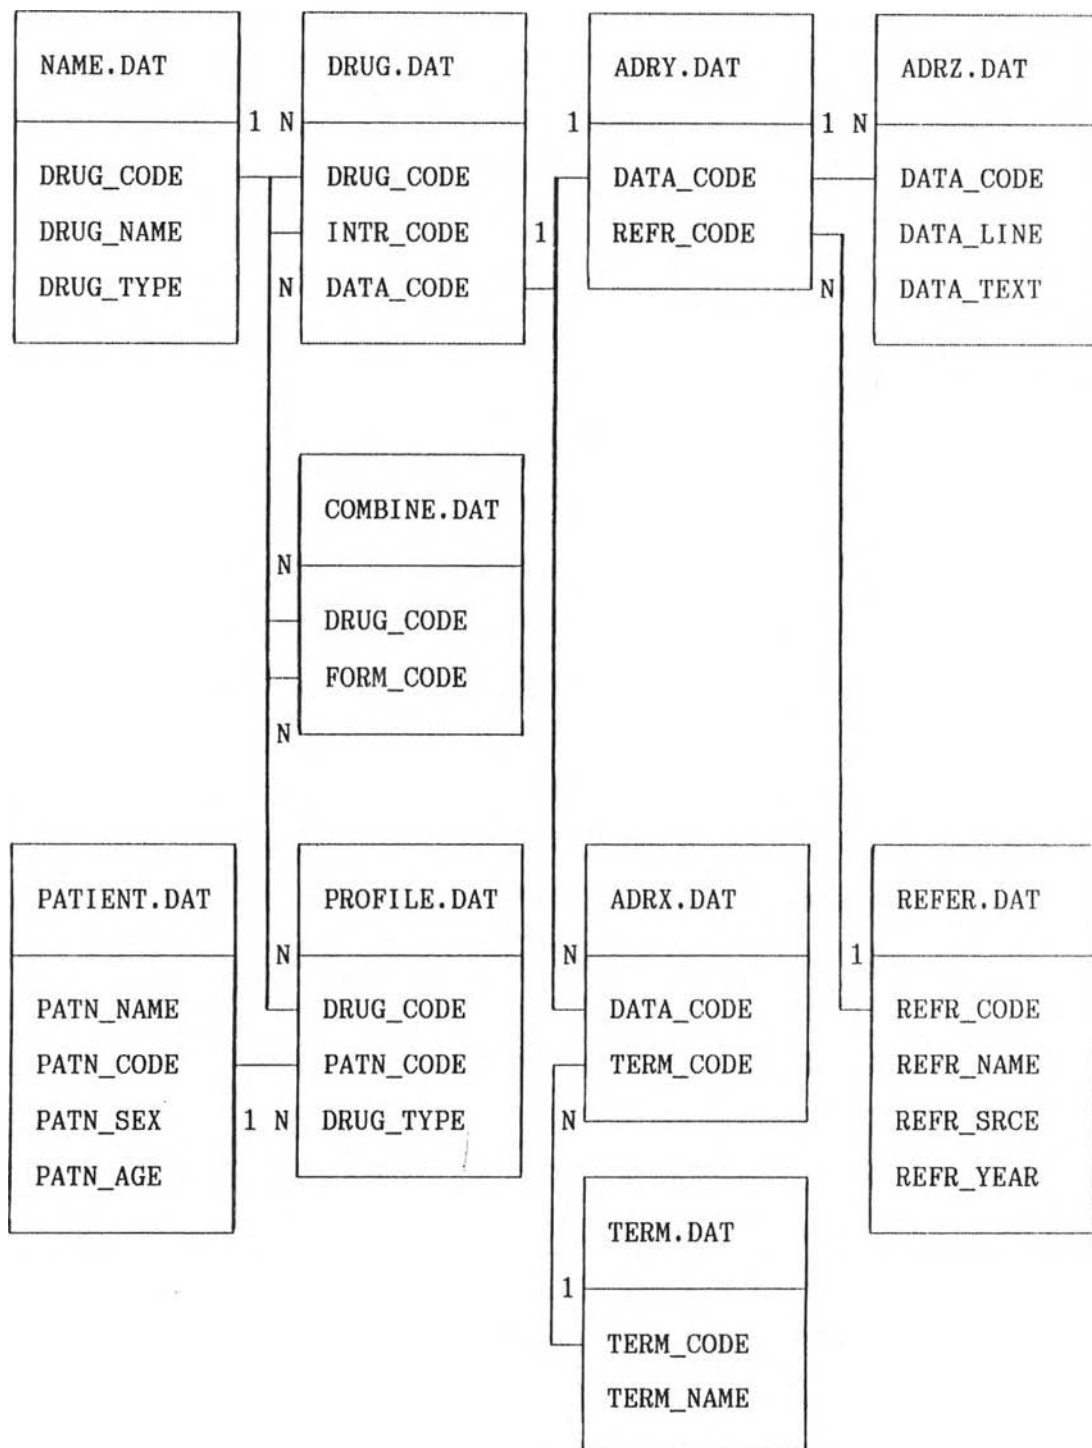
NAME.DAT

DRUG_CODE
DRUG_NAME
DRUG_TYPE

1 N

DRUG.DAT

DRUG_CODE
INTR_CODE
DATA_CODE

N

1

1

ADRY.DAT

DATA_CODE
REFR_CODE

1 N

N

ADRZ.DAT

DATA_CODE
DATA_LINE
DATA_TEXT

N

COMBINE.DAT

DRUG_CODE
FORM_CODE

N

PATIENT.DAT

PATN_NAME
PATN_CODE
PATN_SEX
PATN_AGE

1 N

N

PROFILE.DAT

DRUG_CODE
PATN_CODE
DRUG_TYPE

N

ADRX.DAT

DATA_CODE
TERM_CODE

N

1

REFER.DAT

REFR_CODE
REFR_NAME
REFR_SRCE
REFR_YEAR

1

TERM.DAT

TERM_CODE
TERM_NAME